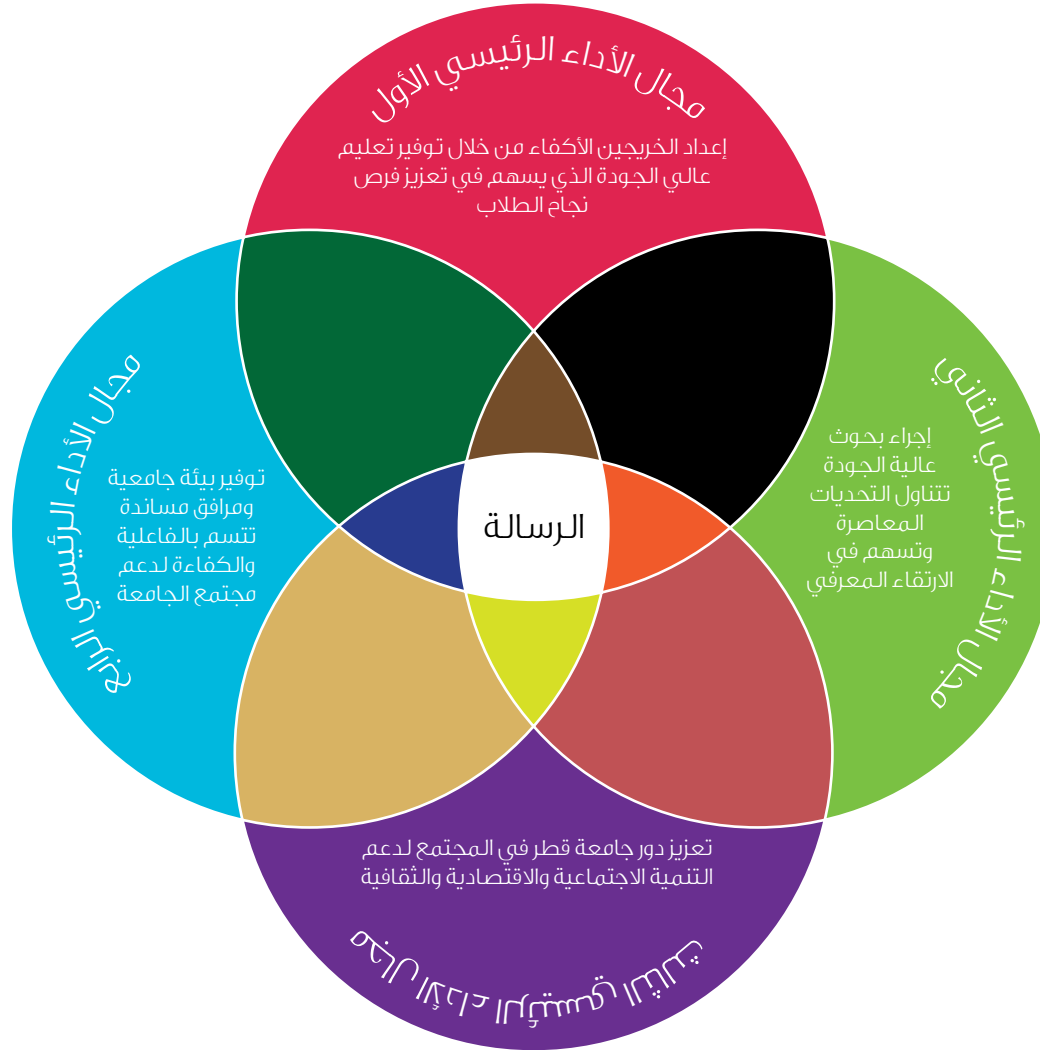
مجال الأداء الرئيسي الأول

إعداد الخريجين الأكفاء من خلال توفير تعليم عالي الجودة الذي يسهم في تعزيز فرص نجاح الطلاب

مجال الأداء الرئيسي الثاني

إجراء بحوث عالية الجودة تتناول التحديات المعاصرة وتسهم في الارتقاء المعرفي

مجال الأداء الرئيسي الثالث

تعزيز دور جامعة قطر في المجتمع لدعم التنمية الاجتماعية والاقتصادية والثقافية

مجال الأداء الرئيسي الرابع

توفير بيئة جامعية ومرافق مساندة تتسم بالفاعلية والكفاءة لدعم مجتمع الجامعة

الرسالة